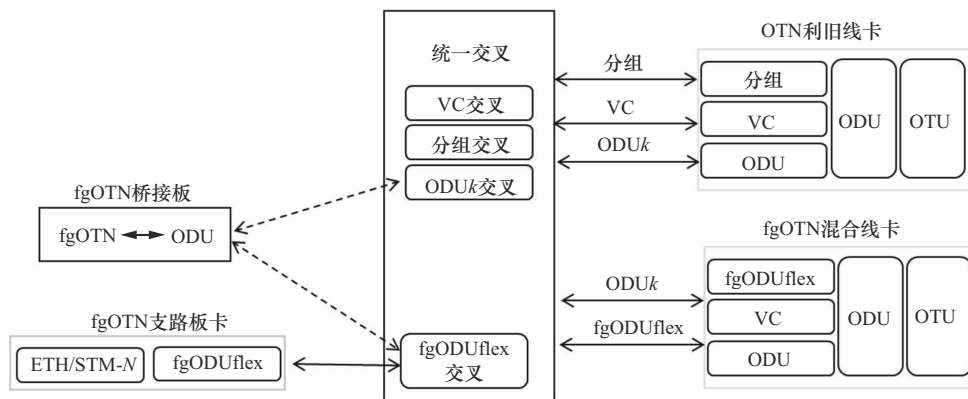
统一交叉

VC交叉

分组交叉

ODU$k$交叉

fgODUflex 交叉

OTN利旧线卡

分组

VC

ODU

ODU

OTU

分组

VC

ODU$k$

fgOTN桥接板

fgOTN ↔ ODU

fgOTN混合线卡

ODU$k$

fgODUflex

fgODUflex

VC

ODU

ODU

OTU

fgOTN支路板卡

ETH/STM-$N$

fgODUflex